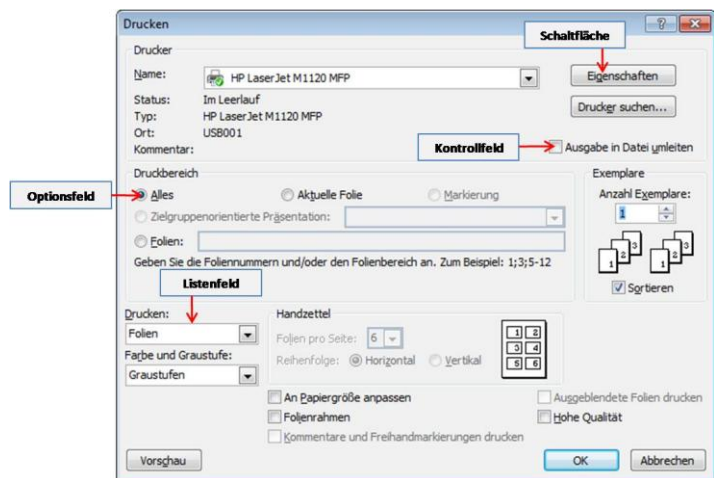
Drucken

Schaltfläche

Drucker

Name: HP LaserJet M1120 MFP

Eigenschaften

Status: Im Leerlauf

Typ: HP LaserJet M1120 MFP

Drucker suchen...

Ort: USB001

Kommentar:

Kontrollfeld

Ausgabe in Datei umleiten

Druckbereich

Optionsfeld

Alles

Aktuelle Folie

Markierung

Zielgruppenorientierte Präsentation:

Folien:

Geben Sie die Foliennummern und/oder den Folienbereich an. Zum Beispiel: 1;3;5-12

Exemplare

Anzahl Exemplare:

1

Sortieren

Listenfeld

Drucken:

Folien

Farbe und Graustufe:

Graustufen

Handzettel

Folien pro Seite: 6

Reihenfolge: Horizontal Vertikal

1 2
3 4
5 6

An Papiergröße anpassen

Folienrahmen

Kommentare und Freihandmarkierungen drucken

Ausgeblendete Folien drucken

Hohe Qualität

Vorschau

OK

Abbrechen